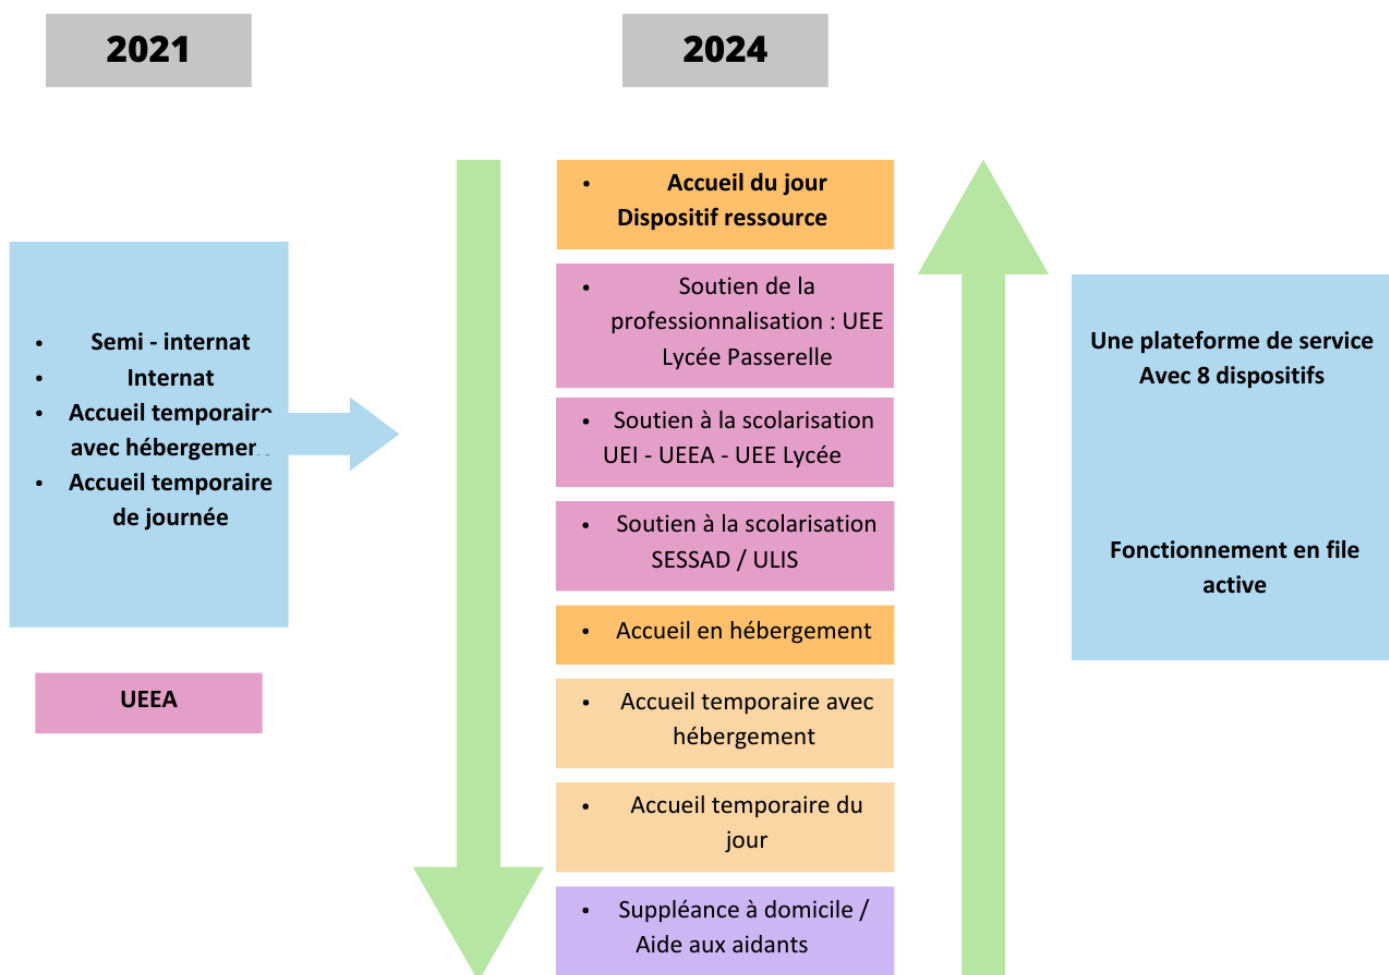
2021

2024

- Semi - internat
- Internat
- Accueil temporair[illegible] avec hébergemen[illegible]
- Accueil temporaire de journée

UEEA

- Accueil du jour Dispositif ressource

- Soutien de la professionnalisation : UEE Lycée Passerelle

- Soutien à la scolarisation UEI - UEEA - UEE Lycée

- Soutien à la scolarisation SESSAD / ULIS

- Accueil en hébergement

- Accueil temporaire avec hébergement

- Accueil temporaire du jour

- Suppléance à domicile / Aide aux aidants

Une plateforme de service Avec 8 dispositifs

Fonctionnement en file active